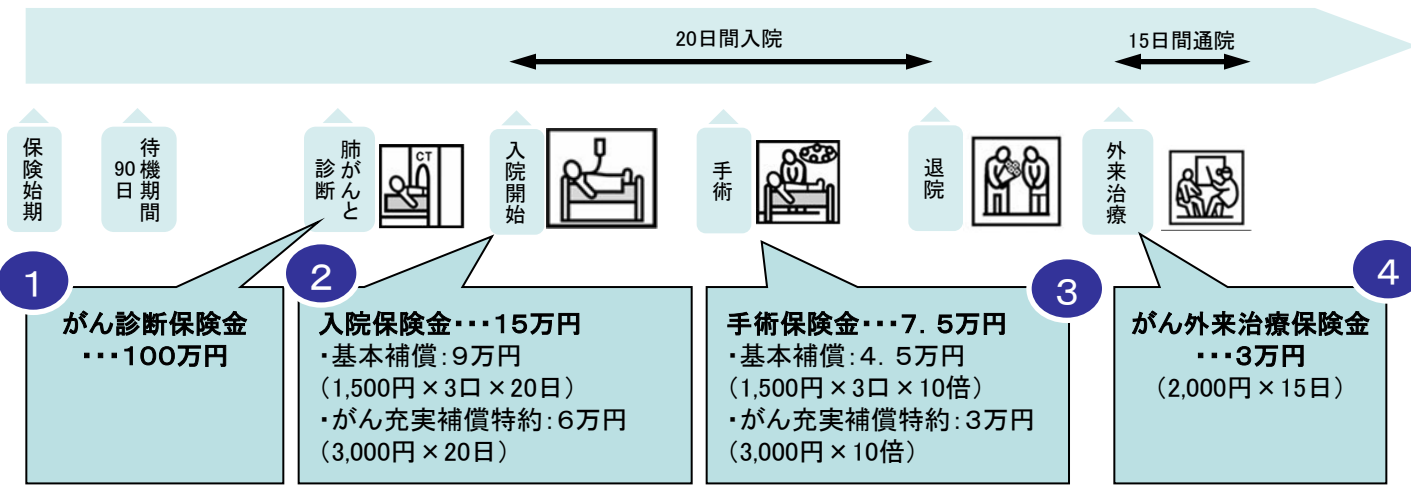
20日間入院

15日間通院

保険始期

待機期間90日

肺がんと診断

CT

入院開始

手術

退院

外来治療

1

がん診断保険金
・・・100万円

2

入院保険金・・・15万円
・基本補償：9万円
（1,500円 × 3口 × 20日）
・がん充実補償特約：6万円
（3,000円 × 20日）

3

手術保険金・・・7．5万円
・基本補償：4．5万円
（1,500円 × 3口 × 10倍）
・がん充実補償特約：3万円
（3,000円 × 10倍）

4

がん外来治療保険金
・・・3万円
（2,000円 × 15日）